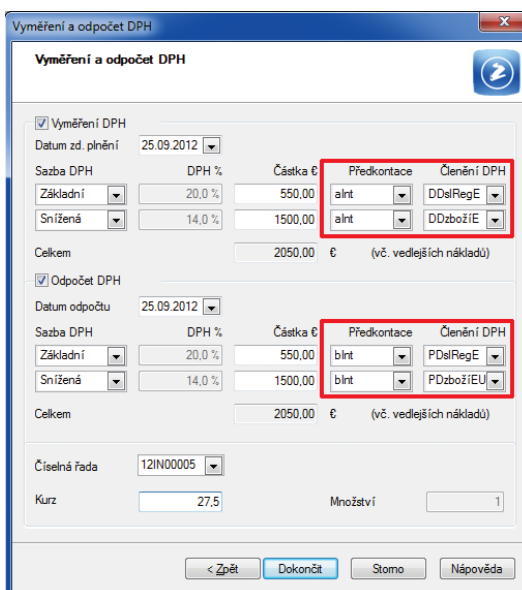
Vyměření a odpočet DPH

Vyměření a odpočet DPH

Vyměření DPH

Datum zd. plnění 25.09.2012

| Sazba DPH | DPH % | Částka € | Předkontace | Členění DPH |
|---|---|---|---|---|
| Základní | 20,0 % | 550,00 | aInt | DDslRegE |
| Snížená | 14,0 % | 1500,00 | aInt | DDzbožíE |

Celkem 2050,00 € (vč. vedlejších nákladů)

Odpočet DPH

Datum odpočtu 25.09.2012

| Sazba DPH | DPH % | Částka € | Předkontace | Členění DPH |
|---|---|---|---|---|
| Základní | 20,0 % | 550,00 | bInt | PDslRegE |
| Snížená | 14,0 % | 1500,00 | bInt | PDzbožíEU |

Celkem 2050,00 € (vč. vedlejších nákladů)

Číselná řada 12IN00005

Kurz 27,5

Množství 1

< Zpět Dokončit Storno Nápověda